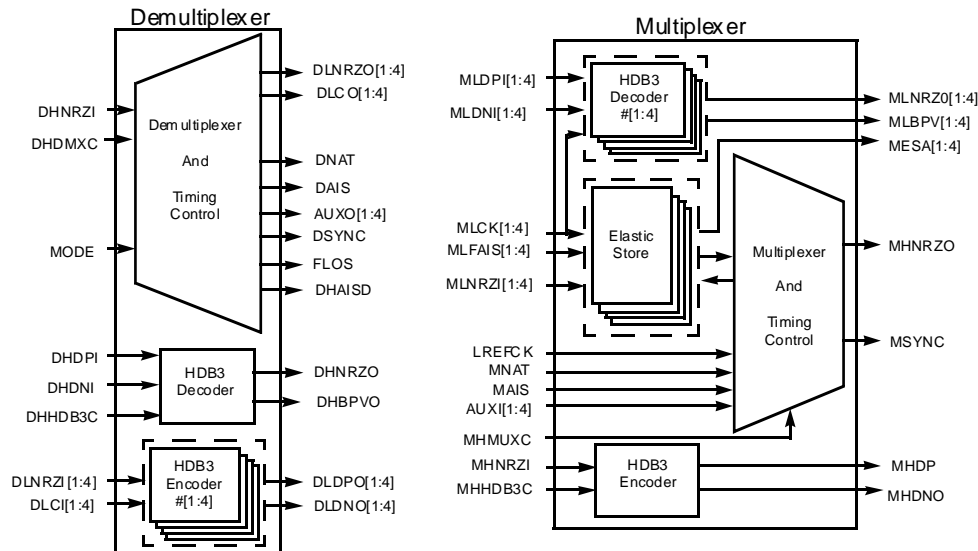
Demultiplexer

DHNRZI
DHDMXC
MODE

Demultiplexer
And
Timing
Control

DLNRZO[1:4]
DLCO[1:4]
DNAT
DAIS
AUXO[1:4]
DSYNC
FLOS
DHAISD

DHDPI
DHDNI
DHHDB3C

HDB3
Decoder

DHNRZO
DHBPVO

DLNRZI[1:4]
DLCI[1:4]

HDB3
Encoder
#[1:4]

DLDPO[1:4]
DLDNO[1:4]

Multiplexer

MLDPI[1:4]
MLDNI[1:4]

HDB3
Decoder
#[1:4]

MLNRZ0[1:4]
MLBPV[1:4]
MESA[1:4]

MLCK[1:4]
MLFAIS[1:4]
MLNRZI[1:4]

Elastic
Store

Multiplexer
And
Timing
Control

MHNRZO
MSYNC

LREFCK
MNAT
MAIS
AUXI[1:4]
MHMUXC

MHNRZI
MHHDB3C

HDB3
Encoder

MHDP
MHDNO